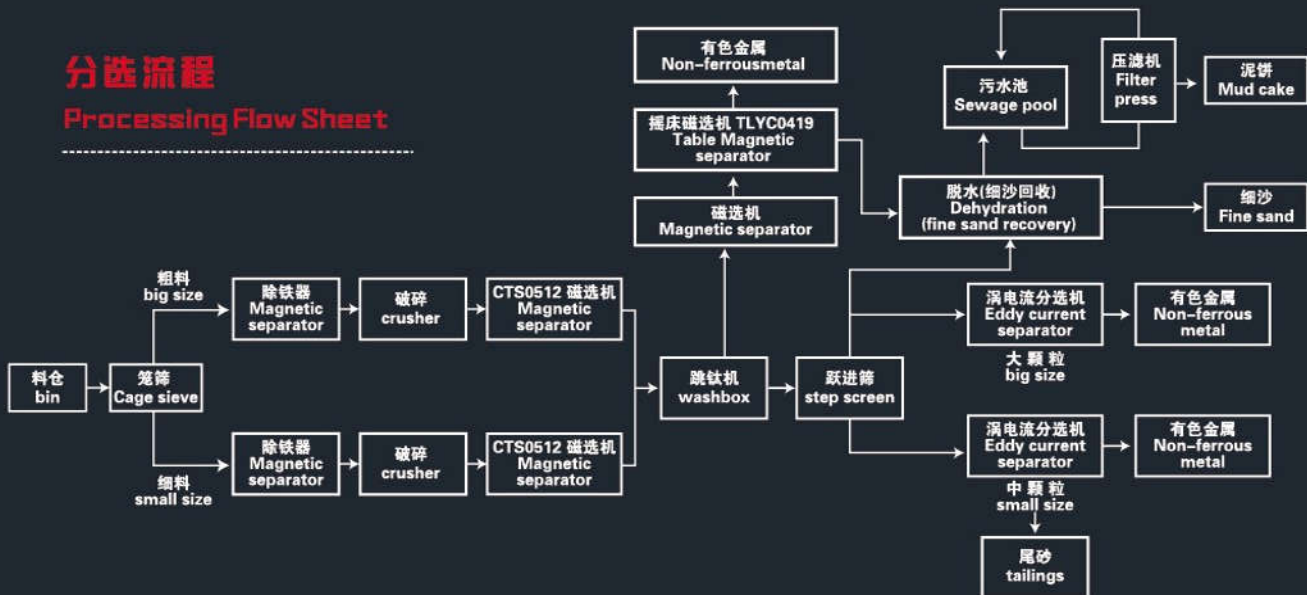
分选流程
Processing Flow Sheet

料仓
bin

笼筛
Cage sieve

粗料
big size

细料
small size

除铁器
Magnetic separator

破碎
crusher

CTS0512 磁选机
Magnetic separator

除铁器
Magnetic separator

破碎
crusher

CTS0512 磁选机
Magnetic separator

跳钛机
washbox

跃进筛
step screen

磁选机
Magnetic separator

摇床磁选机 TLYC0419
Table Magnetic separator

有色金属
Non-ferrousmetal

脱水(细沙回收)
Dehydration
(fine sand recovery)

细沙
Fine sand

污水池
Sewage pool

压滤机
Filter press

泥饼
Mud cake

涡电流分选机
Eddy current separator

有色金属
Non-ferrous metal

大 颗 粒
big size

涡电流分选机
Eddy current separator

有色金属
Non-ferrous metal

中 颗 粒
small size

尾砂
tailings